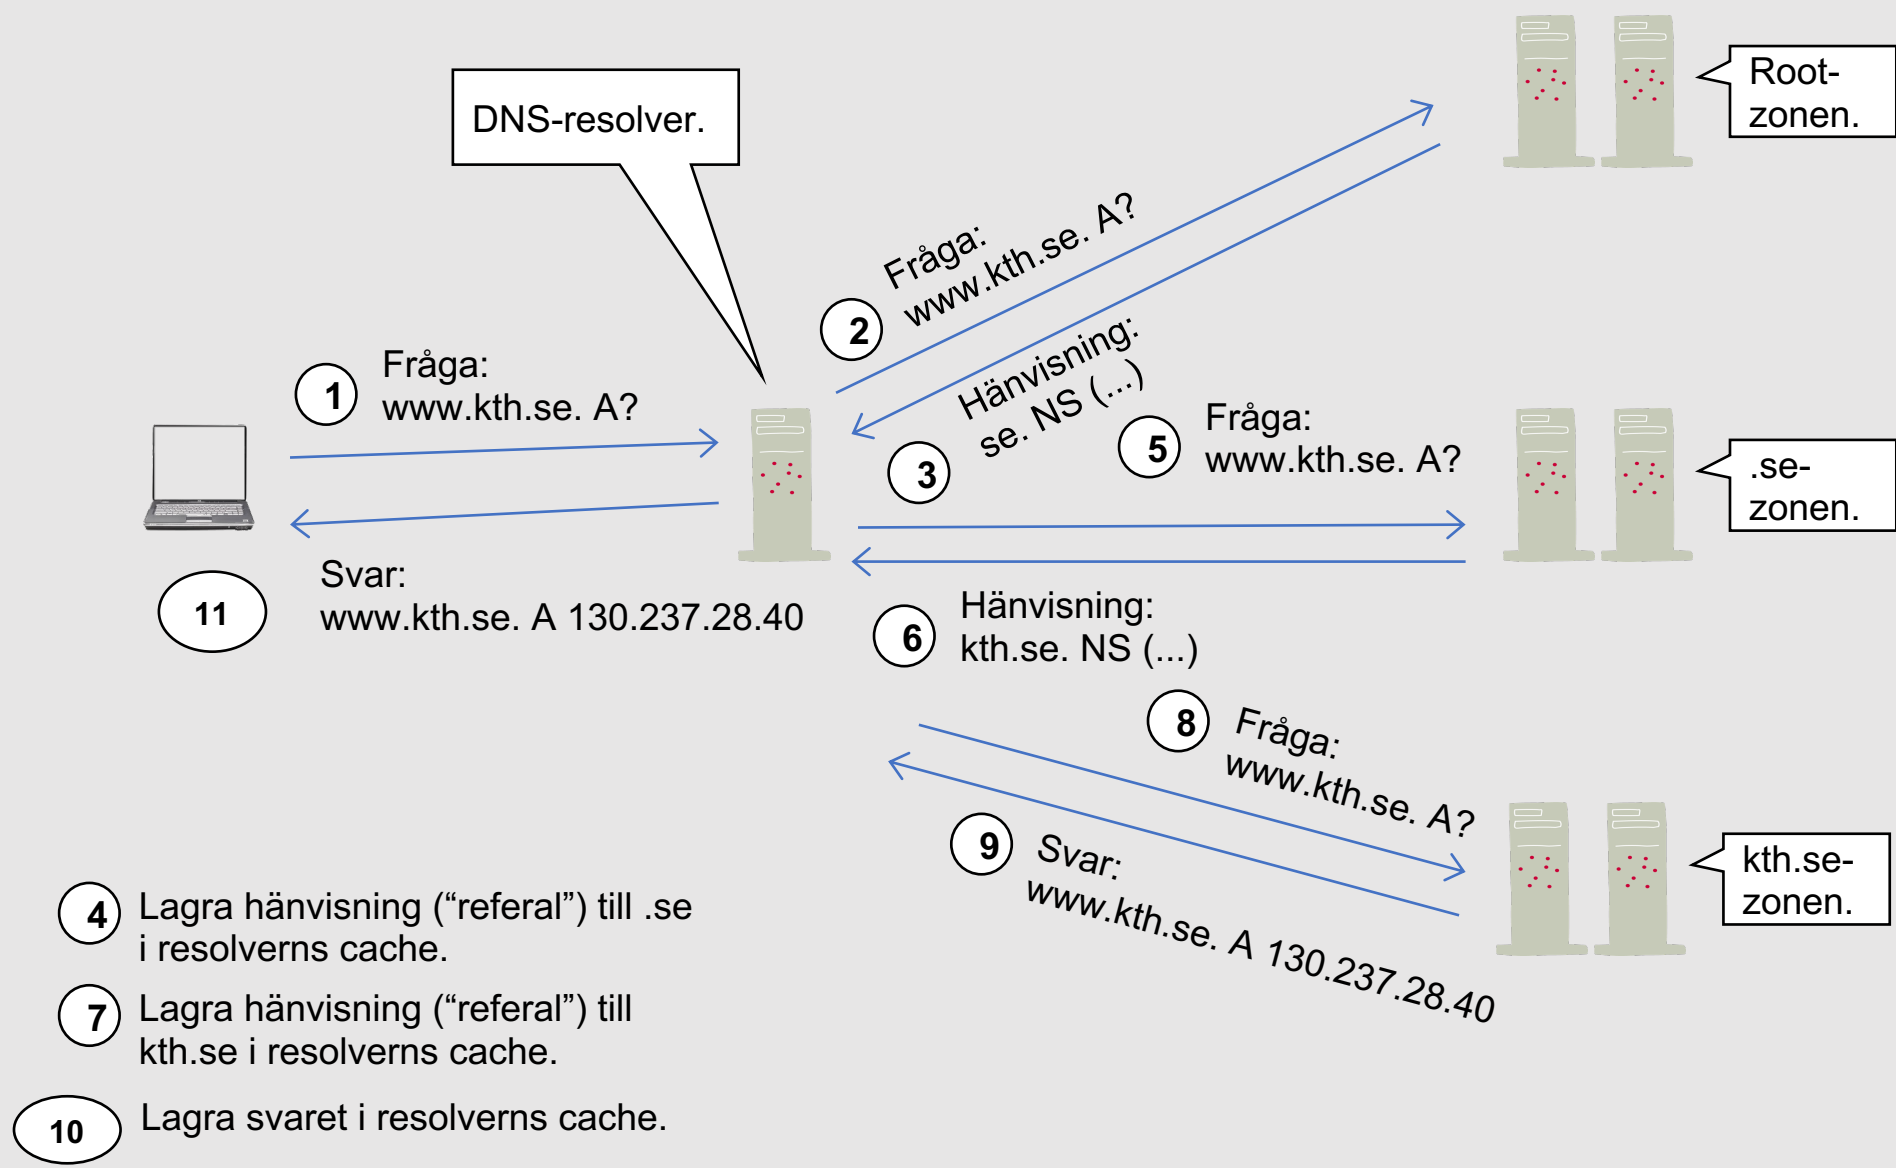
DNS-resolver.

Root-
zonen.

2 Fråga:
www.kth.se. A?

1 Fråga:
www.kth.se. A?

3 Hänvisning:
se. NS (...)

5 Fråga:
www.kth.se. A?

.se-
zonen.

11 Svar:
www.kth.se. A 130.237.28.40

6 Hänvisning:
kth.se. NS (...)

8 Fråga:
www.kth.se. A?

9 Svar:
www.kth.se. A 130.237.28.40

kth.se-
zonen.

4 Lagra hänvisning (“referal”) till .se i resolverns cache.

7 Lagra hänvisning (“referal”) till kth.se i resolverns cache.

10 Lagra svaret i resolverns cache.